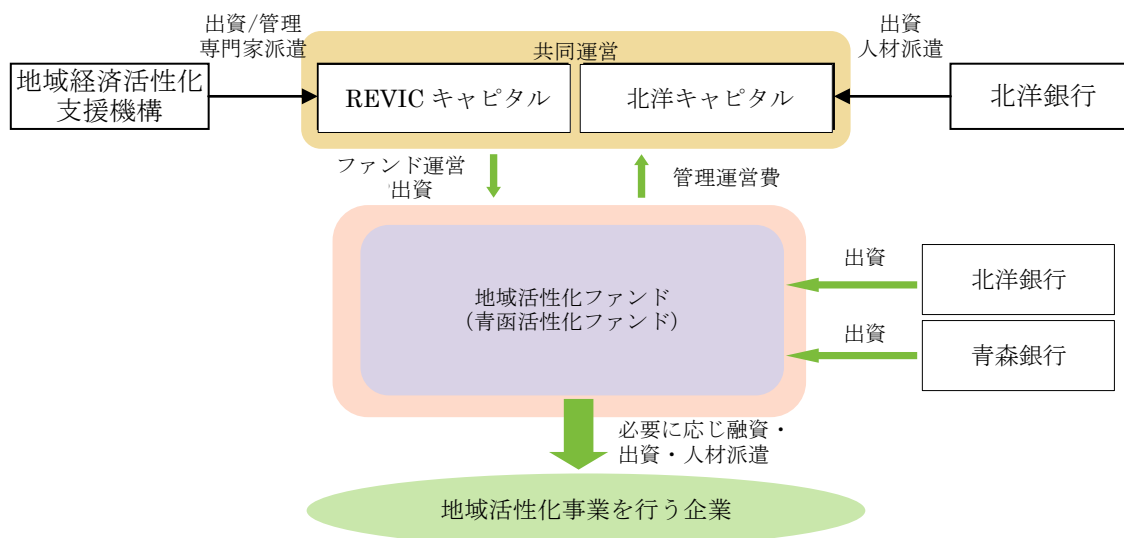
出資/管理
専門家派遣

共同運営

出資
人材派遣

地域経済活性化支援機構

REVIC キャピタル

北洋キャピタル

北洋銀行

ファンド運営
出資

管理運営費

地域活性化ファンド
（青函活性化ファンド）

出資

北洋銀行

出資

青森銀行

必要に応じ融資・
出資・人材派遣

地域活性化事業を行う企業